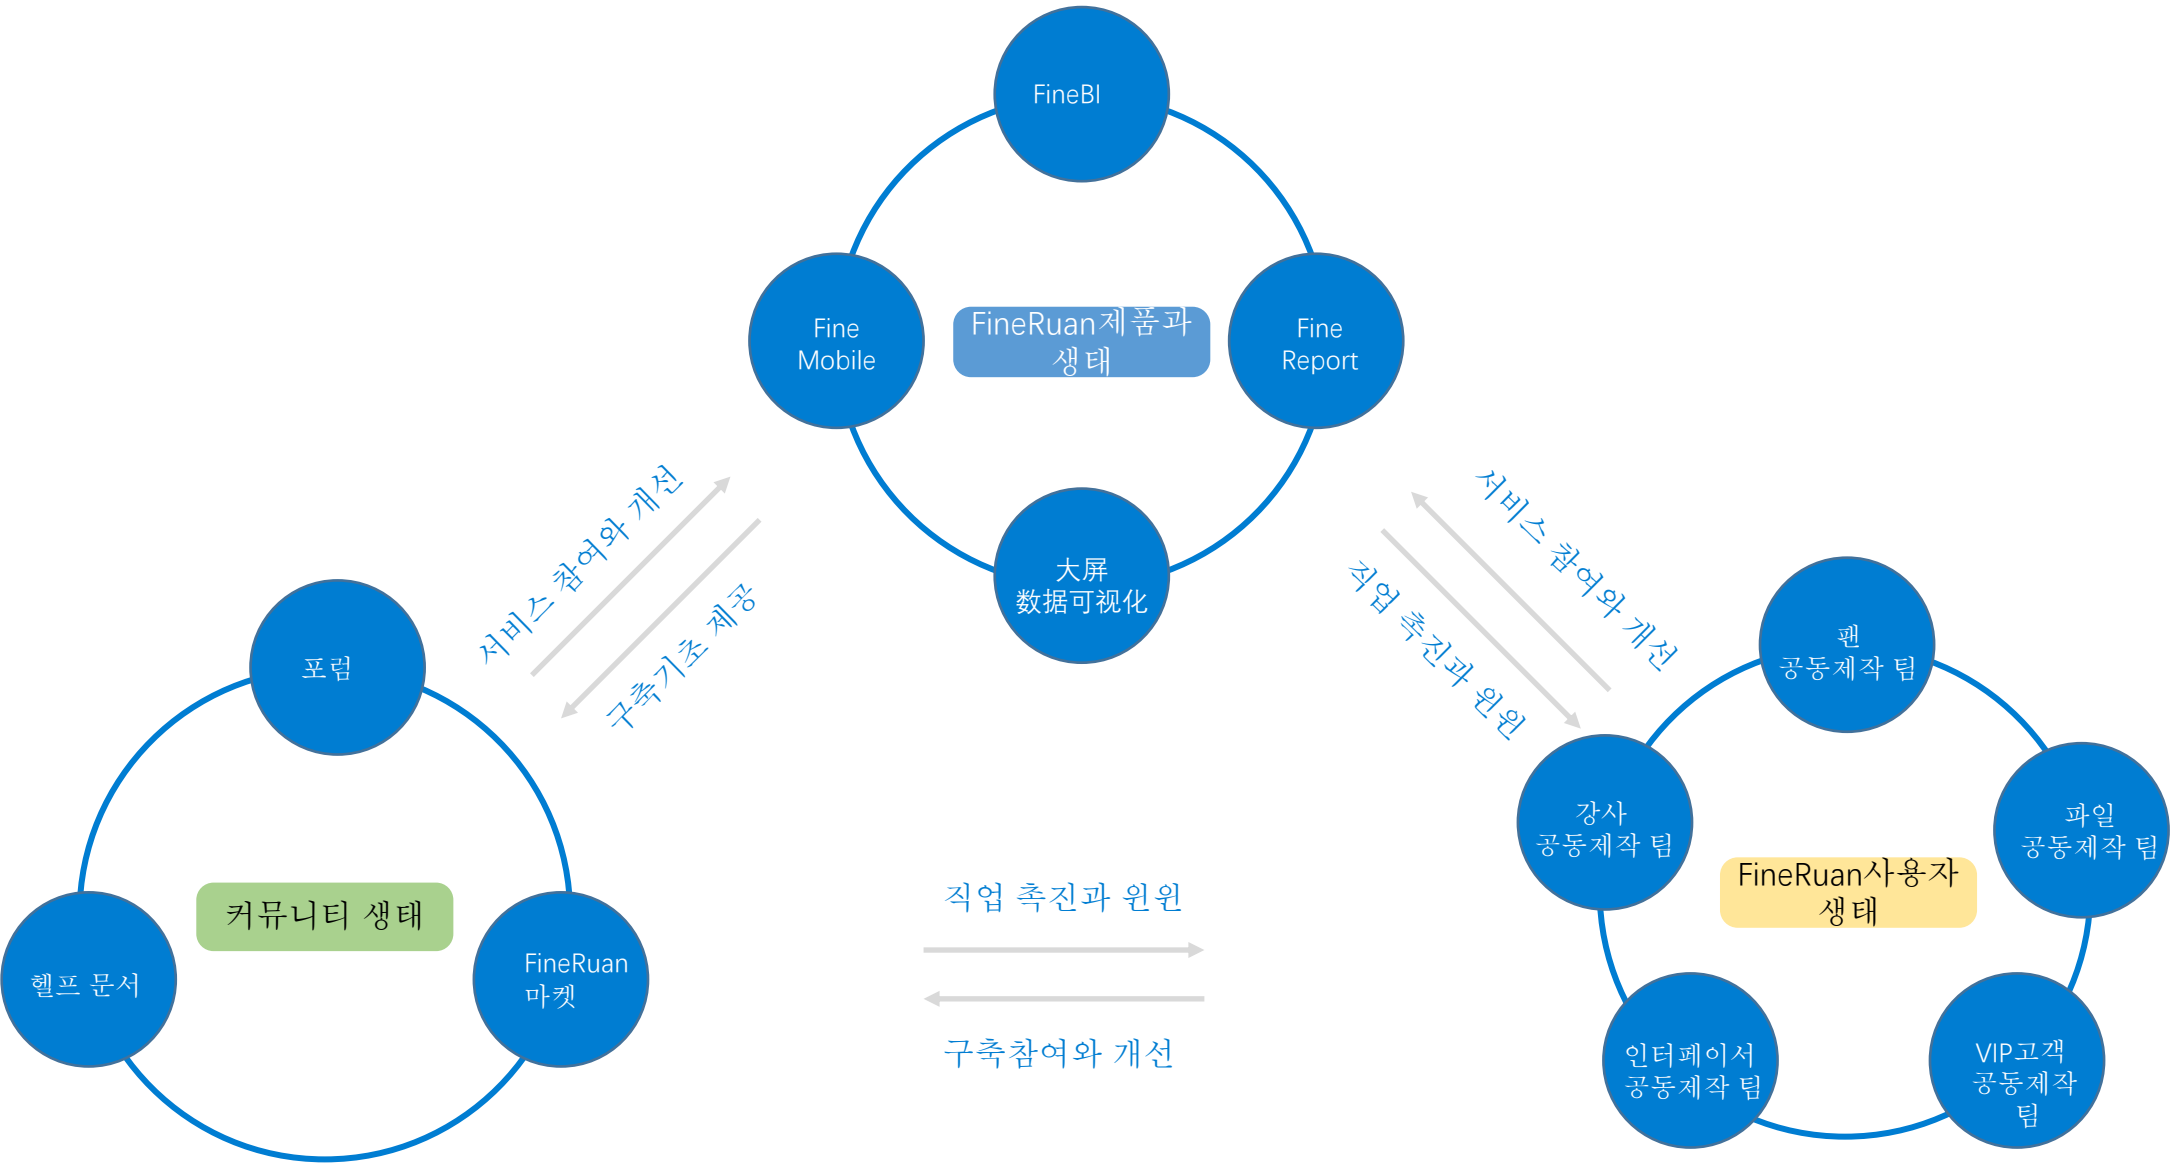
FineBI

Fine Mobile

FineRuan제품과 생태

Fine Report

大屏
数据可视化

서비스 참여와 개선

구축기초 제공

서비스 참여와 개선

직업 촉진과 윈윈

포럼

커뮤니티 생태

헬프 문서

FineRuan 마켓

직업 촉진과 윈윈

구축참여와 개선

팬
공동제작 팀

강사
공동제작 팀

파일
공동제작 팀

FineRuan사용자 생태

인터페이서
공동제작 팀

VIP고객
공동제작
팀